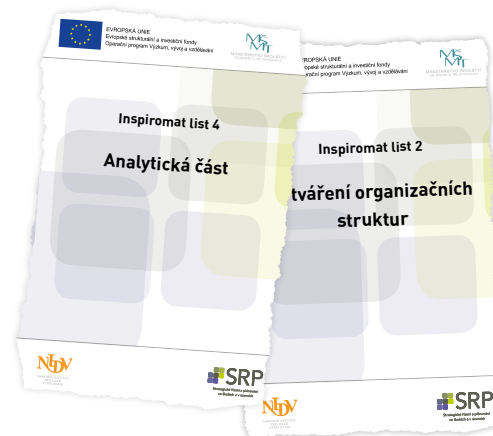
EVROPSKÁ UNIE
Evropské strukturální a investiční fondy
Operační program Výzkum, vývoj a vzdělávání

MŠMT
MINISTERSTVO ŠKOLSTVÍ, MLÁDEŽE A TĚLOVÝCHOVY

Inspiromat list 4

Analytická část

NIDV

SRP
Strategické řízení a plánování ve školách a v územích

EVROPSKÁ UNIE
Evropské strukturální a investiční fondy
Operační program Výzkum, vývoj a vzdělávání

MŠMT
MINISTERSTVO ŠKOLSTVÍ, MLÁDEŽE A TĚLOVÝCHOVY

Inspiromat list 2

tváření organizačních struktur

NIDV

SRP
Strategické řízení a plánování ve školách a v územích